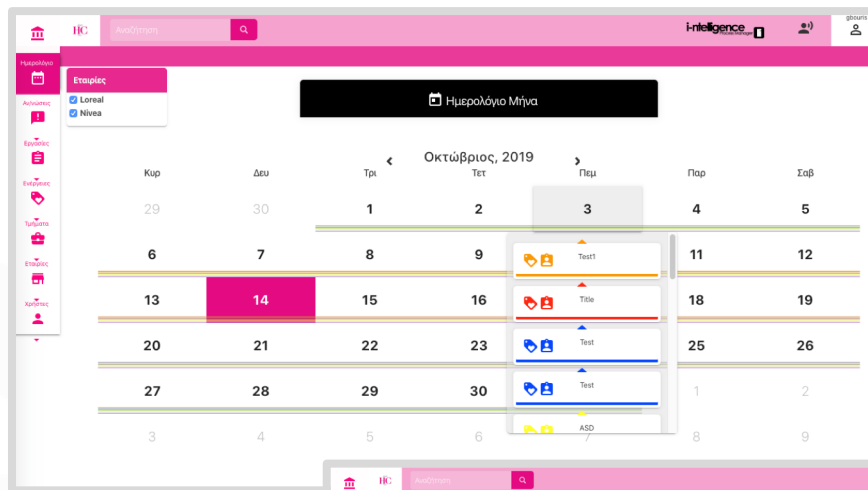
HC Αναζήτηση

i-ntelligence

gbouris

Ημερολόγιο

Αιτήσεις

Εργασίες

Ενέργειες

Τμήματα

Εταιρίες

Χρήστες

Εταιρίες
Loreal
Nivea

Ημερολόγιο Μήνα

Οκτώβριος, 2019

| Κυρ | Δευ | Τρι | Τετ | Πεμ | Παρ | Σαβ |
|---|---|---|---|---|---|---|
| 29 | 30 | 1 | 2 | 3 | 4 | 5 |
| 6 | 7 | 8 | 9 | | 11 | 12 |
| 13 | 14 | 15 | 16 | | 18 | 19 |
| 20 | 21 | 22 | 23 | | 25 | 26 |
| 27 | 28 | 29 | 30 | | 1 | 2 |
| 3 | 4 | 5 | 6 | | 8 | 9 |

Test1

Title

Test

Test

ASD

HC Αναζήτηση